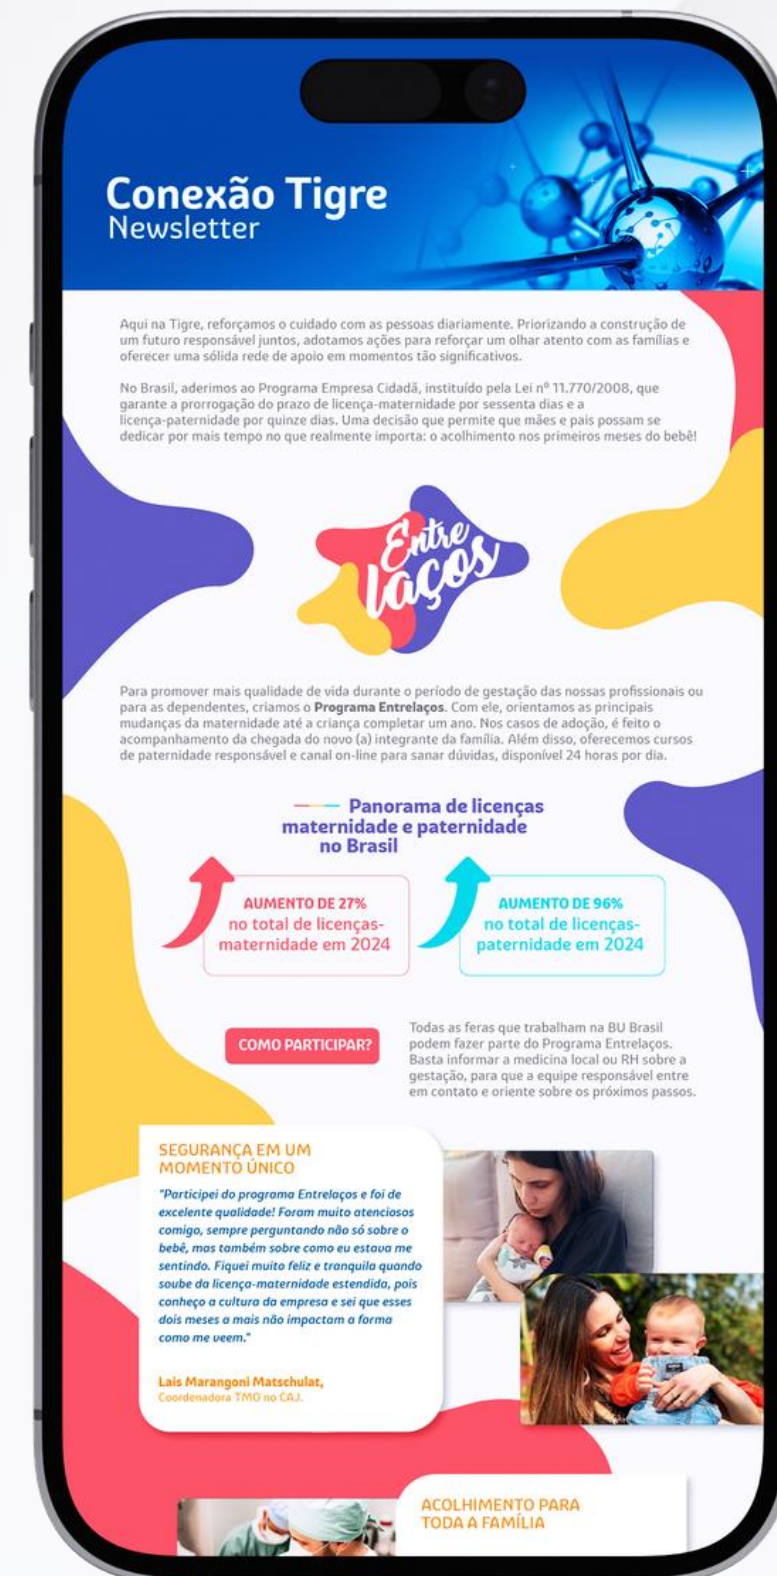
Conexão Tigre
Newsletter

Aqui na Tigre, reforçamos o cuidado com as pessoas diariamente. Priorizando a construção de um futuro responsável juntos, adotamos ações para reforçar um olhar atento com as famílias e oferecer uma sólida rede de apoio em momentos tão significativos.

No Brasil, aderimos ao Programa Empresa Cidadã, instituído pela Lei nº 11.770/2008, que garante a prorrogação do prazo de licença-maternidade por sessenta dias e a licença-paternidade por quinze dias. Uma decisão que permite que mães e pais possam se dedicar por mais tempo no que realmente importa: o acolhimento nos primeiros meses do bebê!

Entre laços

Para promover mais qualidade de vida durante o período de gestação das nossas profissionais ou para as dependentes, criamos o Programa Entrelaços. Com ele, orientamos as principais mudanças da maternidade até a criança completar um ano. Nos casos de adoção, é feito o acompanhamento da chegada do novo (a) integrante da família. Além disso, oferecemos cursos de paternidade responsável e canal on-line para sanar dúvidas, disponível 24 horas por dia.

Panorama de licenças maternidade e paternidade no Brasil

AUMENTO DE 27% no total de licenças-maternidade em 2024

AUMENTO DE 96% no total de licenças-paternidade em 2024

COMO PARTICIPAR?

Todas as feras que trabalham na BU Brasil podem fazer parte do Programa Entrelaços. Basta informar a medicina local ou RH sobre a gestação, para que a equipe responsável entre em contato e oriente sobre os próximos passos.

SEGURANÇA EM UM MOMENTO ÚNICO

"Participei do programa Entrelaços e foi de excelente qualidade! Foram muito atenciosos comigo, sempre perguntando não só sobre o bebê, mas também sobre como eu estava me sentindo. Fiquei muito feliz e tranquila quando soube da licença-maternidade estendida, pois conheço a cultura da empresa e sei que esses dois meses a mais não impactam a forma como me veem."

Lais Marangoni Matschulat,
Coordenadora TMO no CAJ.

ACOLHIMENTO PARA TODA A FAMÍLIA